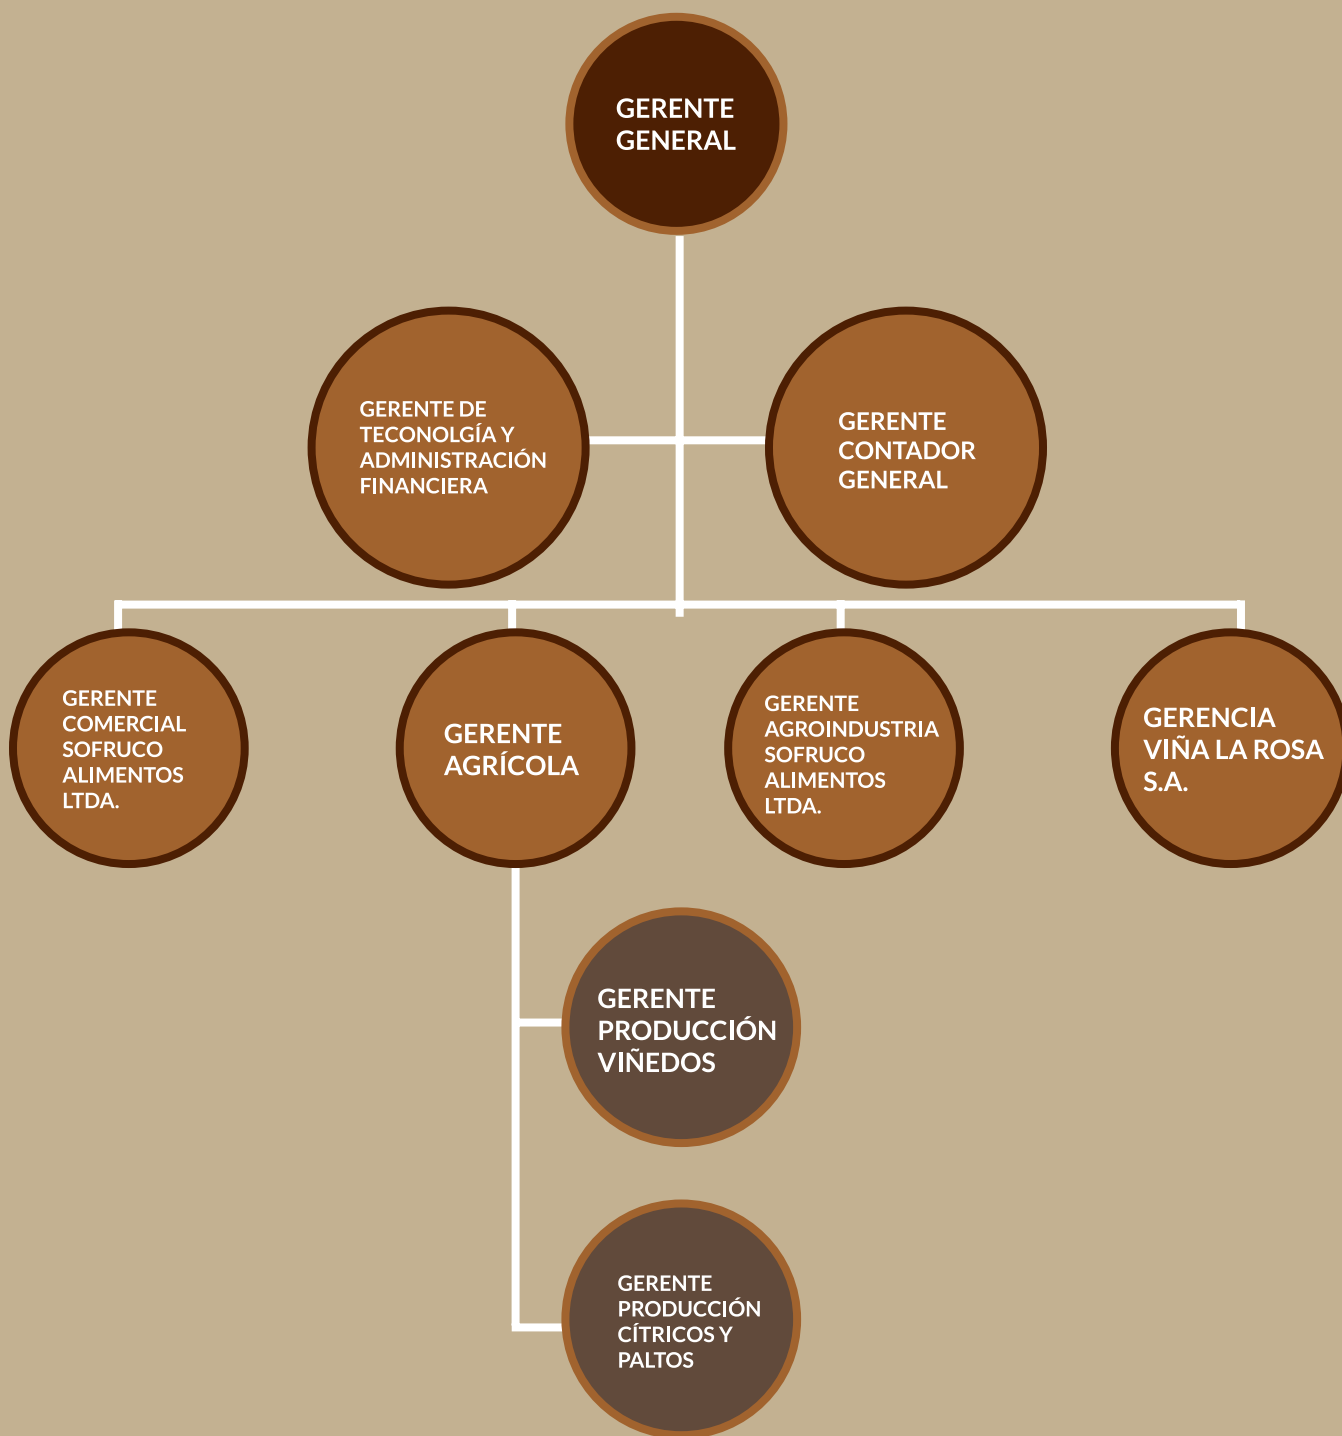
GERENTE GENERAL

GERENTE DE TECONOLGÍA Y ADMINISTRACIÓN FINANCIERA

GERENTE CONTADOR GENERAL

GERENTE COMERCIAL SOFRUCO ALIMENTOS LTDA.

GERENTE AGRÍCOLA

GERENTE AGROINDUSTRIA SOFRUCO ALIMENTOS LTDA.

GERENCIA VIÑA LA ROSA S.A.

GERENTE PRODUCCIÓN VIÑEDOS

GERENTE PRODUCCIÓN CÍTRICOS Y PALTOS